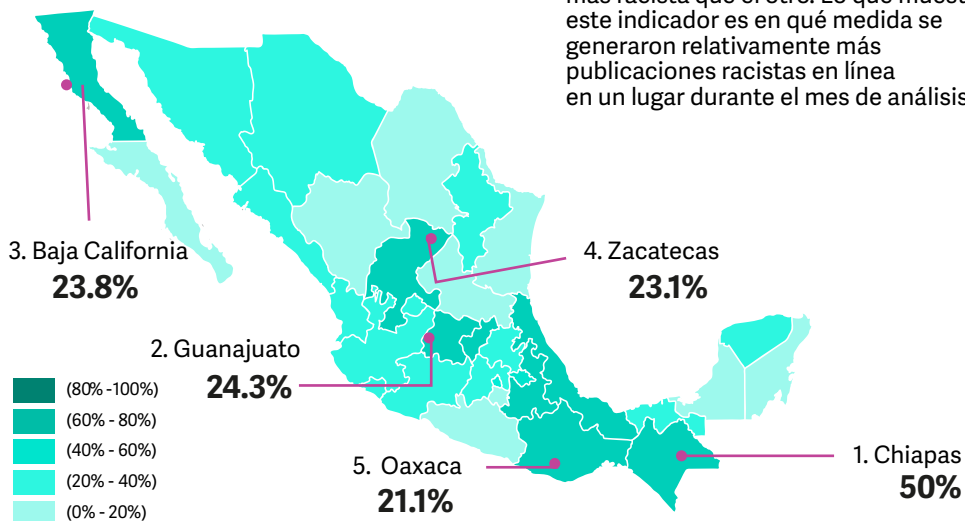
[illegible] este indicador es en qué medida se generaron relativamente más publicaciones racistas en línea en un lugar durante el mes de análisis

3. Baja California
23.8%

4. Zacatecas
23.1%

2. Guanajuato
24.3%

(80% -100%)
(60% - 80%)
(40% - 60%)
(20% - 40%)
(0% - 20%)

5. Oaxaca
21.1%

1. Chiapas
50%